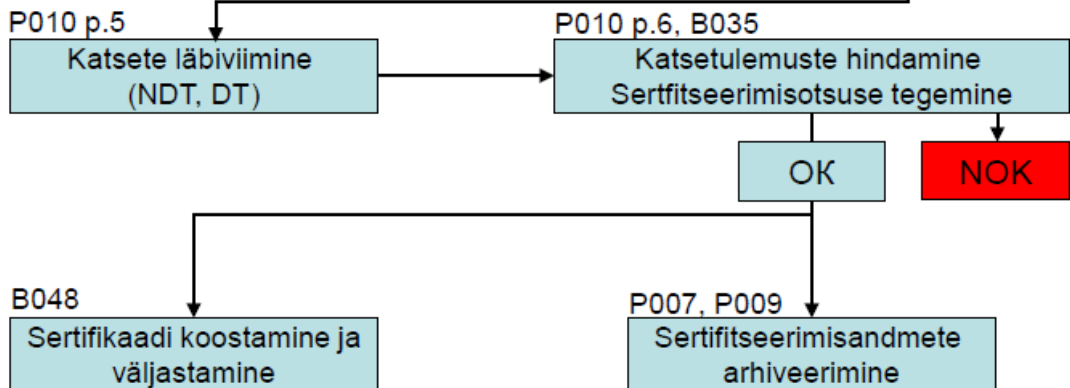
P010 p.5
Katsete läbiviimine (NDT, DT)

P010 p.6, B035
Katsetulemuste hindamine Sertfitseerimisotsuse tegemine

OK

NOK

B048
Sertifikaadi koostamine ja väljastamine

P007, P009
Sertifitseerimisandmete arhiveerimine